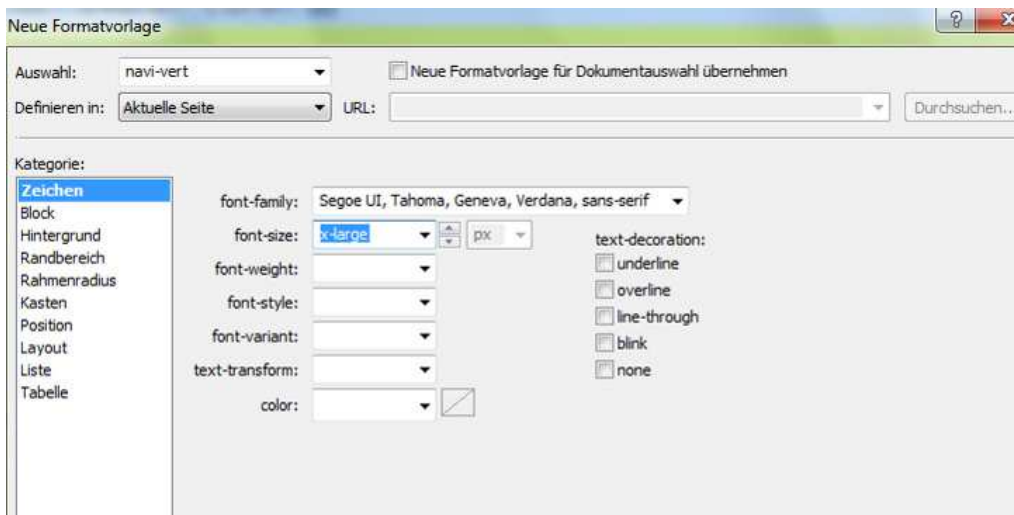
Neue Formatvorlage

?

Auswahl: navi-vert

Neue Formatvorlage für Dokumentauswahl übernehmen

Definieren in: Aktuelle Seite

URL:

Durchsuchen..

Kategorie:

Zeichen
Block
Hintergrund
Randbereich
Rahmenradius
Kasten
Position
Layout
Liste
Tabelle

font-family: Segoe UI, Tahoma, Geneva, Verdana, sans-serif

font-size: x-large px

font-weight:

font-style:

font-variant:

text-transform:

color:

text-decoration:
underline
overline
line-through
blink
none